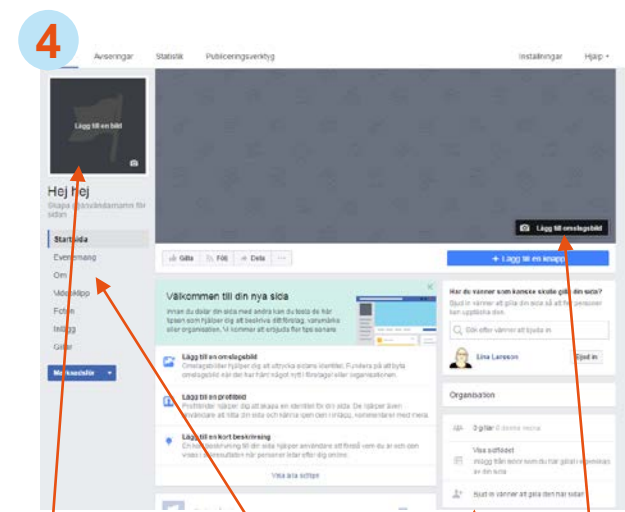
4

Aviseringar Statistik Publiceringsverktyg Inställningar Hjälp

Lägg till en bild

Hej hej

Skapa ett användarnamn för sidan

Startsida
Evenemang
Om
Videoklipp
Foton
Inlägg
Gilla

Marknadsför

Lägg till omslagsbild

Gilla Följ Dela ···

+ Lägg till en knapp

Välkommen till din nya sida

Innan du delar din sida med andra kan du testa de här tipsen som hjälper dig att beskriva ditt företag, varumärke eller organisation. Vi kommer att erbjuda fler tips senare

Lägg till en omslagsbild
Omslagsbilder hjälper dig att uttrycka sidans identitet. Fundera på att byta omslagsbild när det har hänt något nytt i företaget eller organisationen.

Lägg till en profilbild
Profilbilder hjälper dig att skapa en identitet för din sida. De hjälper även användare att hitta din sida och känna igen den i inlägg, kommentarer med mera.

Lägg till en kort beskrivning
En kort beskrivning till din sida hjälper användare att förstå vem du är och den visas i sökresultaten när personer letar efter dig online.

Visa alla tips

Har du vänner som kanske skulle gilla din sida?
Bjud in vänner att gilla din sida så att fler personer kan upptäcka den.

Sök efter vänner att bjuda in

Lina Larsson Bjud in

Organisation

0 gillar 0 denna vecka

Visaställdet
Inlägg från andra som du har gillat visas ut av din sida

Bjud in vänner att gilla den här sidan